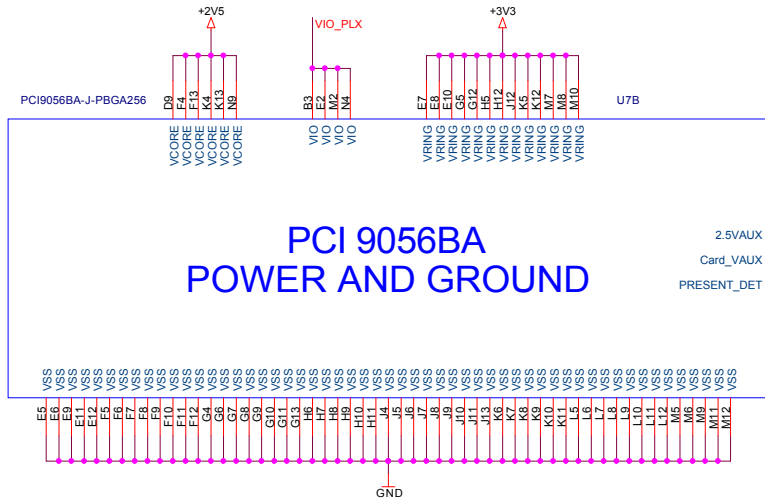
+2V5
VIO_PLX
+3V3

PCI9056BA-J-PBGA256
U7B

D9 F4 F13 K4 K13 N9
VCORE VCORE VCORE VCORE VCORE VCORE

B3 E2 M2 N4
VIO VIO VIO VIO

E7 E8 E10 G5 G12 H5 H12 J12 K5 K12 M7 M8 M10
VRING VRING VRING VRING VRING VRING VRING VRING VRING VRING VRING VRING VRING

PCI 9056BA
POWER AND GROUND

2.5VAUX
Card_VAUX
PRESENT_DET

VSS VSS VSS VSS VSS VSS VSS VSS VSS VSS VSS VSS VSS VSS VSS VSS VSS VSS VSS VSS VSS VSS VSS VSS VSS VSS VSS VSS VSS VSS VSS VSS VSS VSS VSS VSS VSS VSS VSS VSS VSS VSS VSS VSS VSS VSS VSS VSS VSS VSS VSS VSS VSS VSS VSS VSS VSS VSS

E5 E6 E9 E11 E12 F5 F6 F7 F8 F9 F10 F11 F12 G4 G6 G7 G8 G9 G10 G11 G13 H6 H7 H8 H9 H10 H11 J4 J5 J6 J7 J8 J9 J10 J11 J13 K6 K7 K8 K9 K10 K11 L5 L6 L7 L8 L9 L10 L11 L12 M5 M6 M9 M11 M12

GND